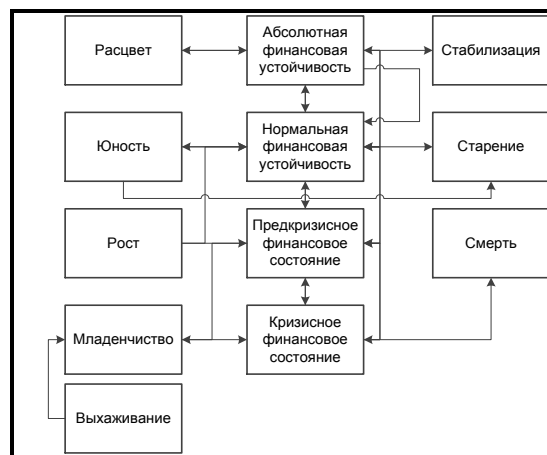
Расцвет

Абсолютная финансовая устойчивость

Стабилизация

Юность

Нормальная финансовая устойчивость

Старение

Рост

Предкризисное финансовое состояние

Смерть

Младенчество

Кризисное финансовое состояние

Выхаживание